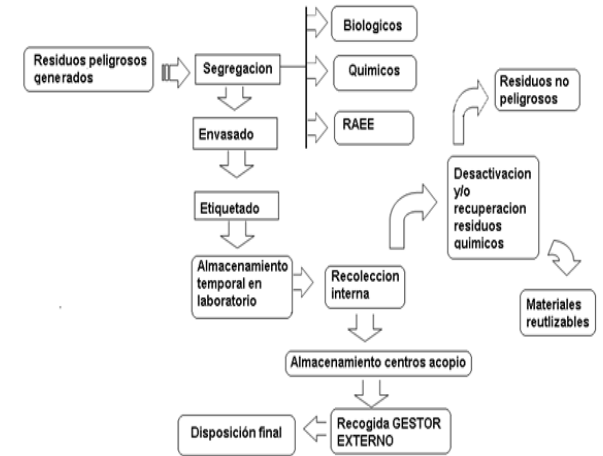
Residuos peligrosos generados

Segregacion

Biologicos

Quimicos

RAEE

Envasado

Etiquetado

Almacenamiento temporal en laboratorio

Recoleccion interna

Desactivacion y/o recuperacion residuos quimicos

Residuos no peligrosos

Materiales reutlizables

Almacenamiento centros acopio

Recogida GESTOR EXTERNO

Disposición final